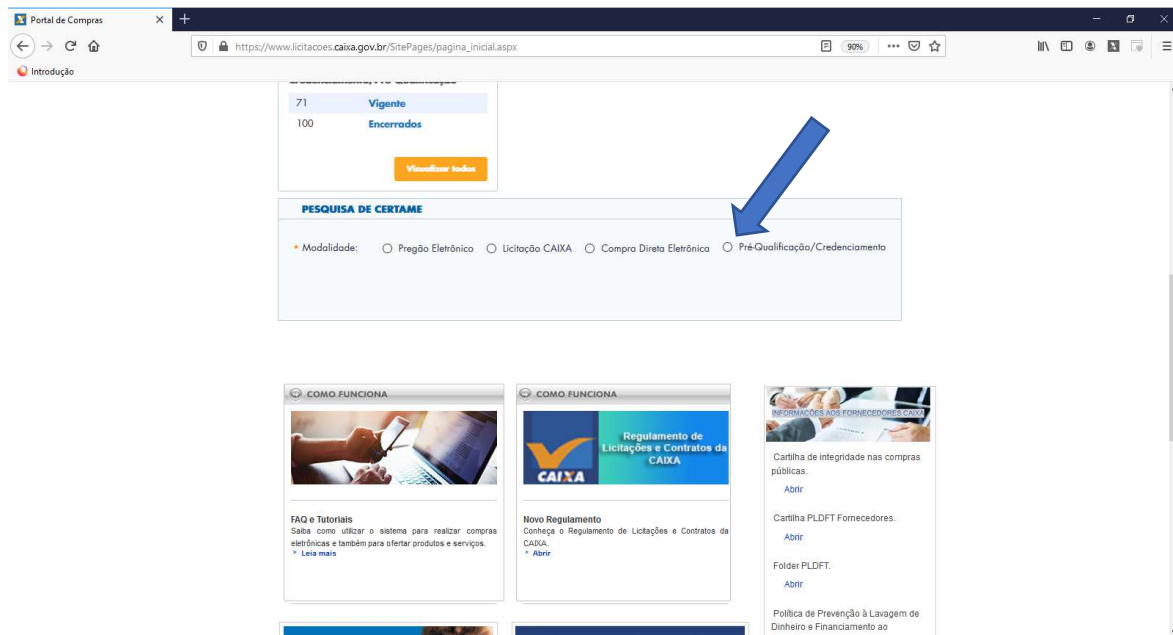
Portal de Compras
https://www.licitacoes.caixa.gov.br/SitePages/pagina_inicial.aspx
90%
Introdução

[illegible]
| 71 | Vigente |
|---|---|
| 100 | Encerrados |

Visualizar todos

PESQUISA DE CERTAME
* Modalidade: Pregão Eletrônico Licitação CAIXA Compra Direta Eletrônica Pré-Qualificação/Credenciamento

COMO FUNCIONA
FAQ e Tutoriais
Saiba como utilizar o sistema para realizar compras eletrônicas e também para ofertar produtos e serviços.
Leia mais

COMO FUNCIONA
Regulamento de Licitações e Contratos da CAIXA
CAIXA
Novo Regulamento
Conheça o Regulamento de Licitações e Contratos da CAIXA.
Abrir

INFORMAÇÕES AOS FORNECEDORES CAIXA
Cartilha de integridade nas compras públicas.
Abrir
Cartilha PLDFT Fornecedores.
Abrir
Folder PLDFT.
Abrir
Política de Prevenção à Lavagem de Dinheiro e Financiamento ao